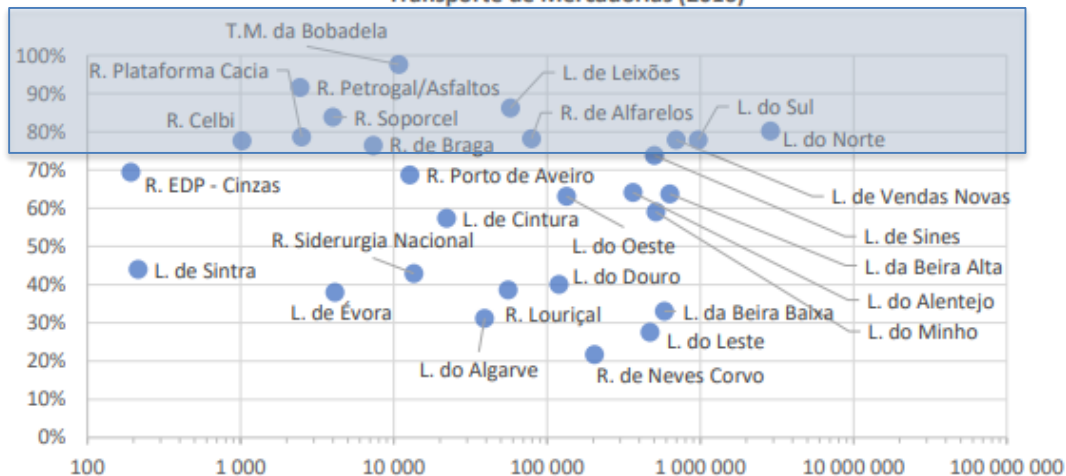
Transporte de Mercadorias (2016)

T.M. da Bobadela
100%
R. Plataforma Cacia
R. Petrogal/Asfaltos
L. de Leixões
90%
R. Soporcel
R. de Alfarelos
L. do Sul
R. Celbi
80%
L. do Norte
R. de Braga
70%
R. Porto de Aveiro
R. EDP - Cinzas
L. de Vendas Novas
60%
L. de Cintura
R. Siderurgia Nacional
50%
L. de Sines
L. do Oeste
L. da Beira Alta
L. do Douro
40%
L. de Sintra
L. do Alentejo
L. de Évora
L. da Beira Baixa
R. Louriçal
30%
L. do Minho
L. do Leste
20%
L. do Algarve
R. de Neves Corvo
10%
0%
100
1 000
10 000
100 000
1 000 000
10 000 000
100 000 000